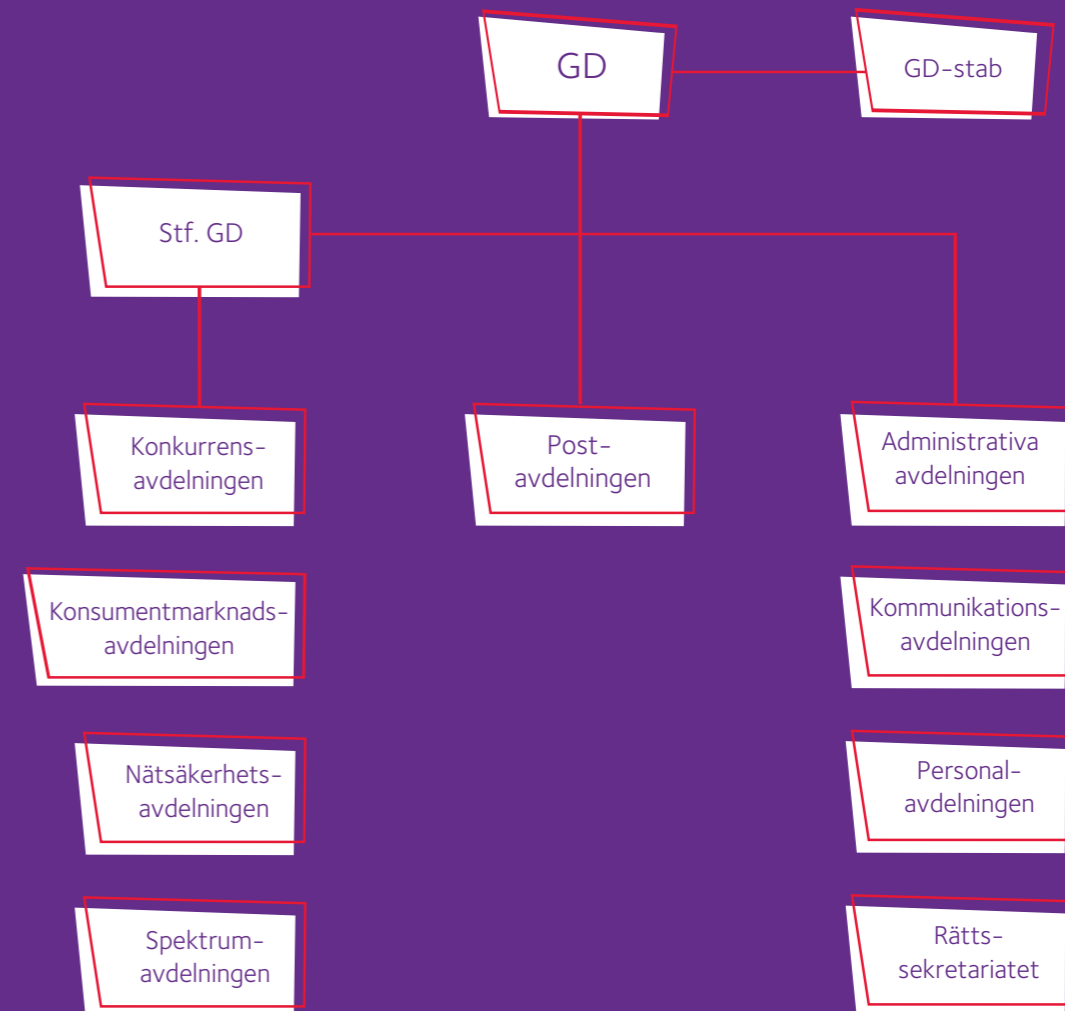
GD

GD-stab

Stf. GD

Konkurrens-avdelningen

Post-avdelningen

Administrativa avdelningen

Konsumentmarknads-avdelningen

Kommunikations-avdelningen

Nätsäkerhets-avdelningen

Personal-avdelningen

Spektrum-avdelningen

Rätts-sekretariatet